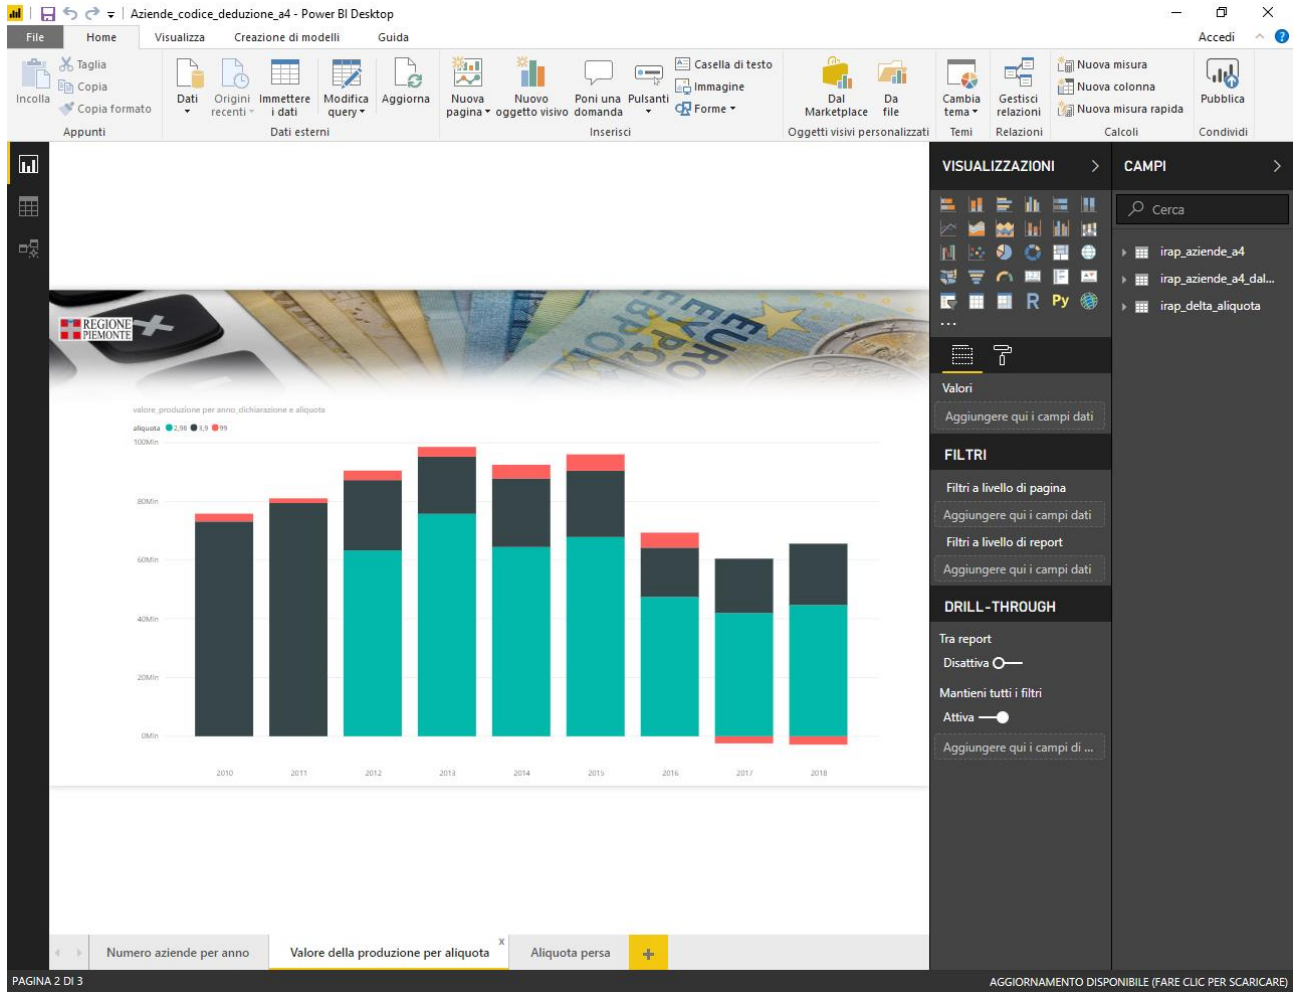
Aziende_codice_deduzione_a4 - Power BI Desktop

File Home Visualizza Creazione di modelli Guida Accedi

Incolla Taglia Copia Copia formato Appunti
Dati Origini recenti Immettere i dati Modifica query Aggiorna Dati esterni
Nuova pagina Nuovo oggetto visivo Poni una domanda Pulsanti Casella di testo Immagine Forme Inserisci
Dal Marketplace Da file Oggetti visivi personalizzati
Cambia tema Temi
Gestisci relazioni Relazioni
Nuova misura Nuova colonna Nuova misura rapida Calcoli
Pubblica Condividi

REGIONE PIEMONTE

valore_produzione per anno_dichiarazione e aliquota
aliquota 2,98 3,9 99

100Mln
80Mln
60Mln
40Mln
20Mln
0Mln

2010 2011 2012 2013 2014 2015 2016 2017 2018

VISUALIZZAZIONI
R Py
...
Valori
Aggiungere qui i campi dati
FILTRI
Filtri a livello di pagina
Aggiungere qui i campi dati
Filtri a livello di report
Aggiungere qui i campi dati
DRILL-THROUGH
Tra report
Disattiva
Mantieni tutti i filtri
Attiva
Aggiungere qui i campi di ...

CAMPI
Cerca
irap_aziende_a4
irap_aziende_a4_dal...
irap_delta_aliquota

Numero aziende per anno Valore della produzione per aliquota Aliquota persa +

PAGINA 2 DI 3
AGGIORNAMENTO DISPONIBILE (FARE CLIC PER SCARICARE)